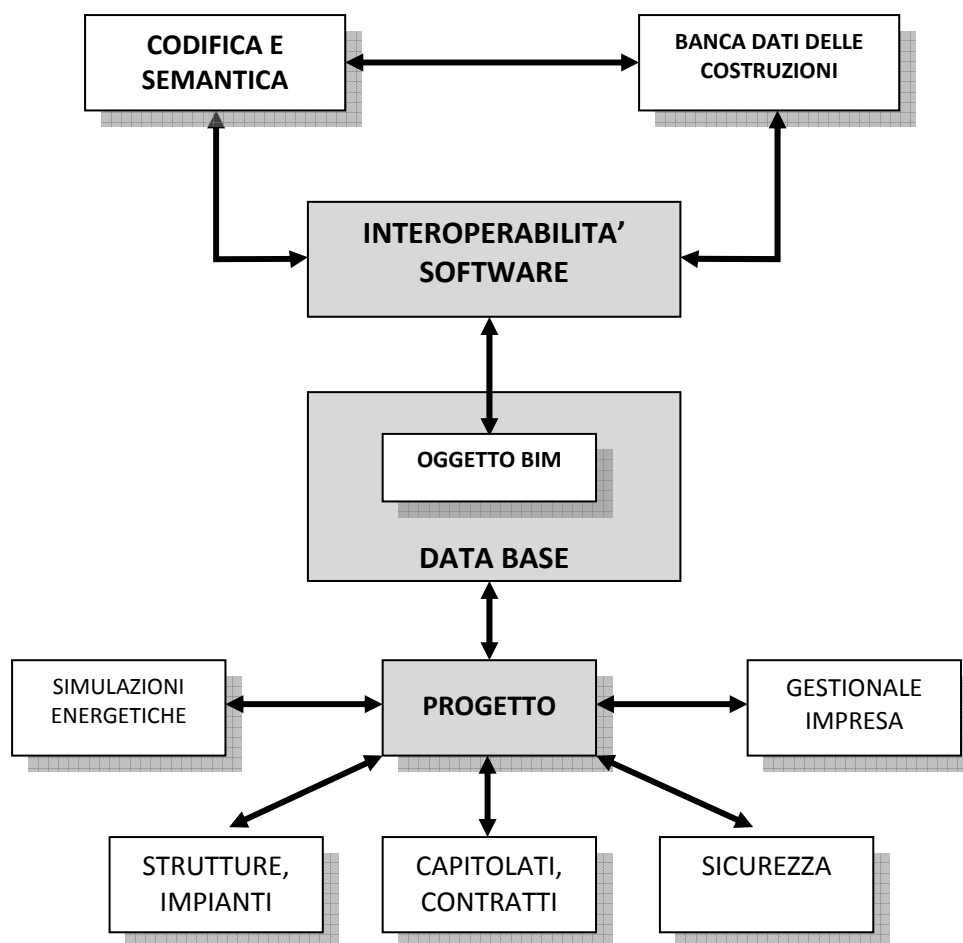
CODIFICA E SEMANTICA

BANCA DATI DELLE COSTRUZIONI

INTEROPERABILITA' SOFTWARE

OGGETTO BIM

DATA BASE

SIMULAZIONI ENERGETICHE

PROGETTO

GESTIONALE IMPRESA

STRUTTURE, IMPIANTI

CAPITOLATI, CONTRATTI

SICUREZZA